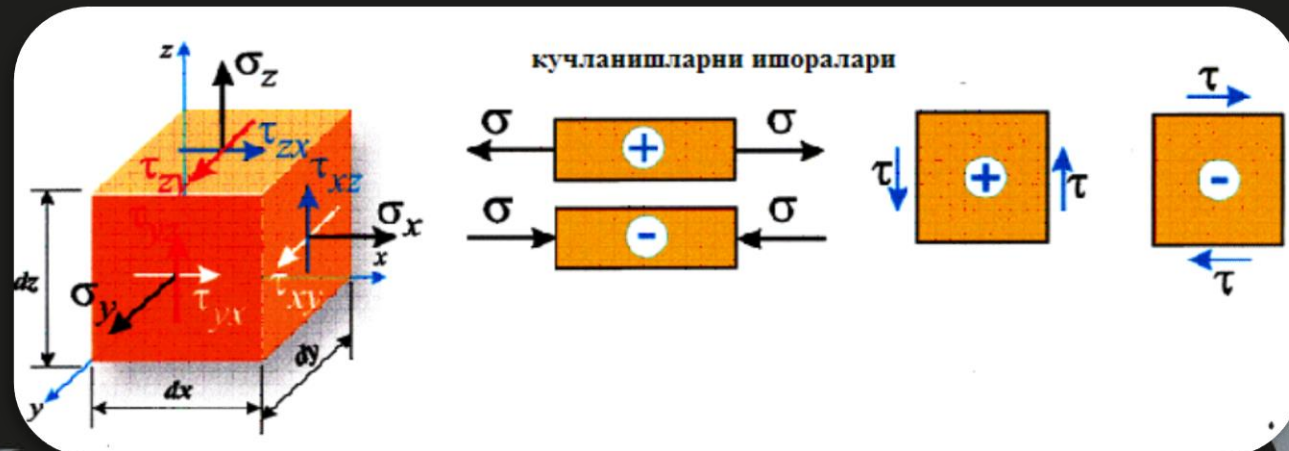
$z$
$\sigma_z$
$\tau_{zx}$
$\tau_{zy}$
$\tau_{xz}$
$\tau_{yz}$
$\sigma_x$
$x$
$dz$
$\sigma_y$
$\tau_{yx}$
$\tau_{xy}$
$dy$
$y$
$dx$

кучланишларни ишоралари

$\sigma$ + $\sigma$

$\sigma$ - $\sigma$

$\tau$ + $\tau$

$\tau$ - $\tau$